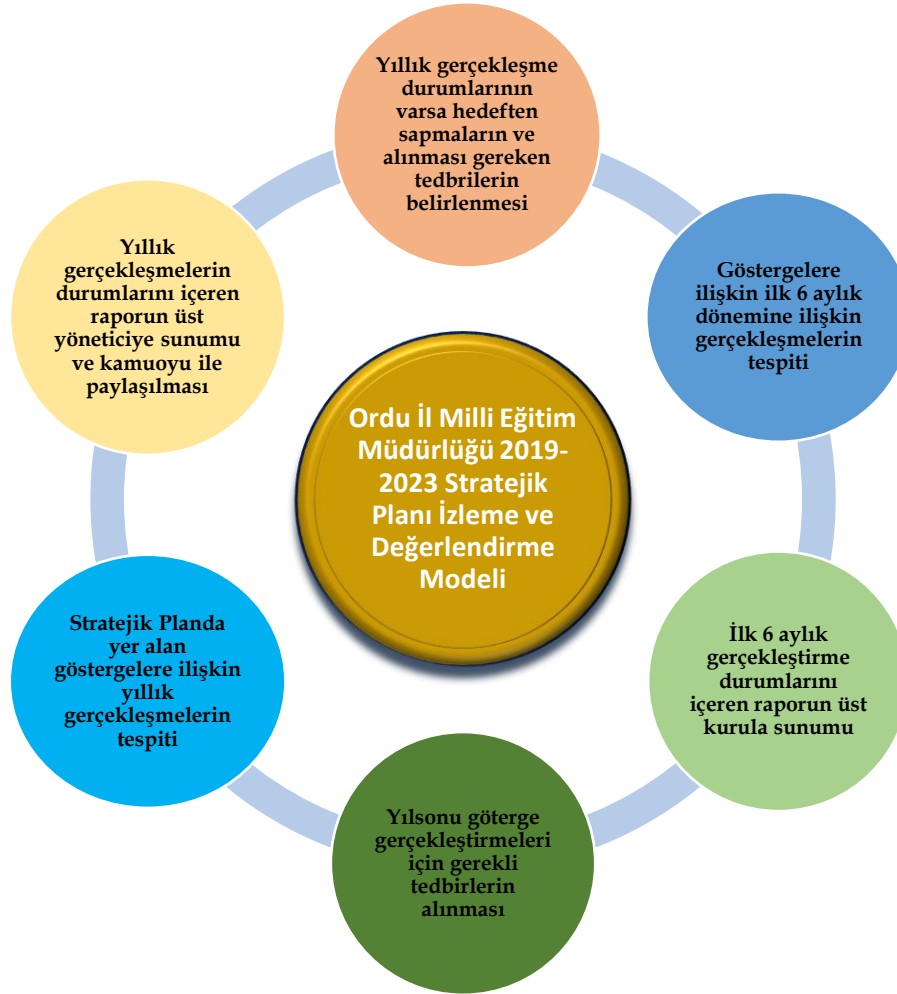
Ordu İl Milli Eğitim Müdürlüğü 2019-2023 Stratejik Planı İzleme ve Değerlendirme Modeli

Yıllık gerçekleşme durumlarının varsa hedeften sapmaların ve alınması gereken tedbirlerin belirlenmesi

Göstergelere ilişkin ilk 6 aylık dönemine ilişkin gerçekleşmelerin tespiti

İlk 6 aylık gerçekleştirme durumlarını içeren raporun üst kurula sunumu

Yılsonu göterge gerçekleştirmeleri için gerekli tedbirlerin alınması

Stratejik Planda yer alan göstergelere ilişkin yıllık gerçekleşmelerin tespiti

Yıllık gerçekleşmelerin durumlarını içeren raporun üst yöneticiye sunumu ve kamuoyu ile paylaşılması